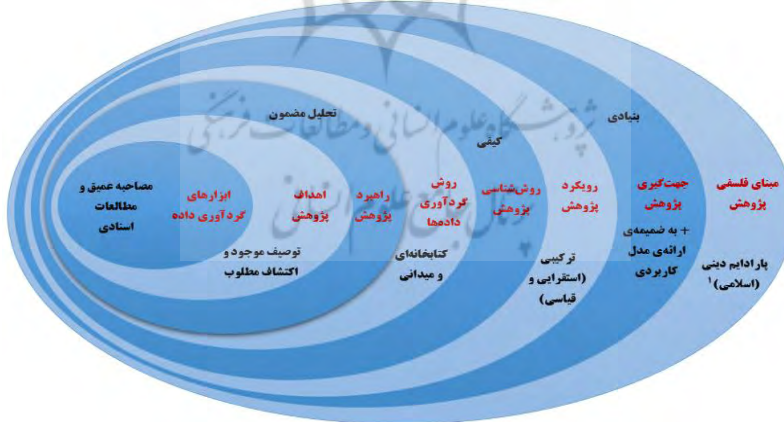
مبنای فلسفی پژوهش

پارادایم دینی (اسلامی)¹

بنیادی

جهت‌گیری پژوهش

+ به ضمیمه‌ی ارائه‌ی مدل کاربردی

کیفی

رویکرد پژوهش

ترکیبی (استقرایی و قیاسی)

روش‌شناسی پژوهش

تحلیل مضمون

روش گردآوری داده‌ها

کتابخانه‌ای و میدانی

راهبرد پژوهش

اهداف پژوهش

توصیف موجود و اکتشاف مطلوب

ابزارهای گردآوری داده

مصاحبه عمیق و مطالعات اسنادی

پژوهشگاه علوم انسانی و مطالعات فرهنگی

پرتال جامع علوم انسانی